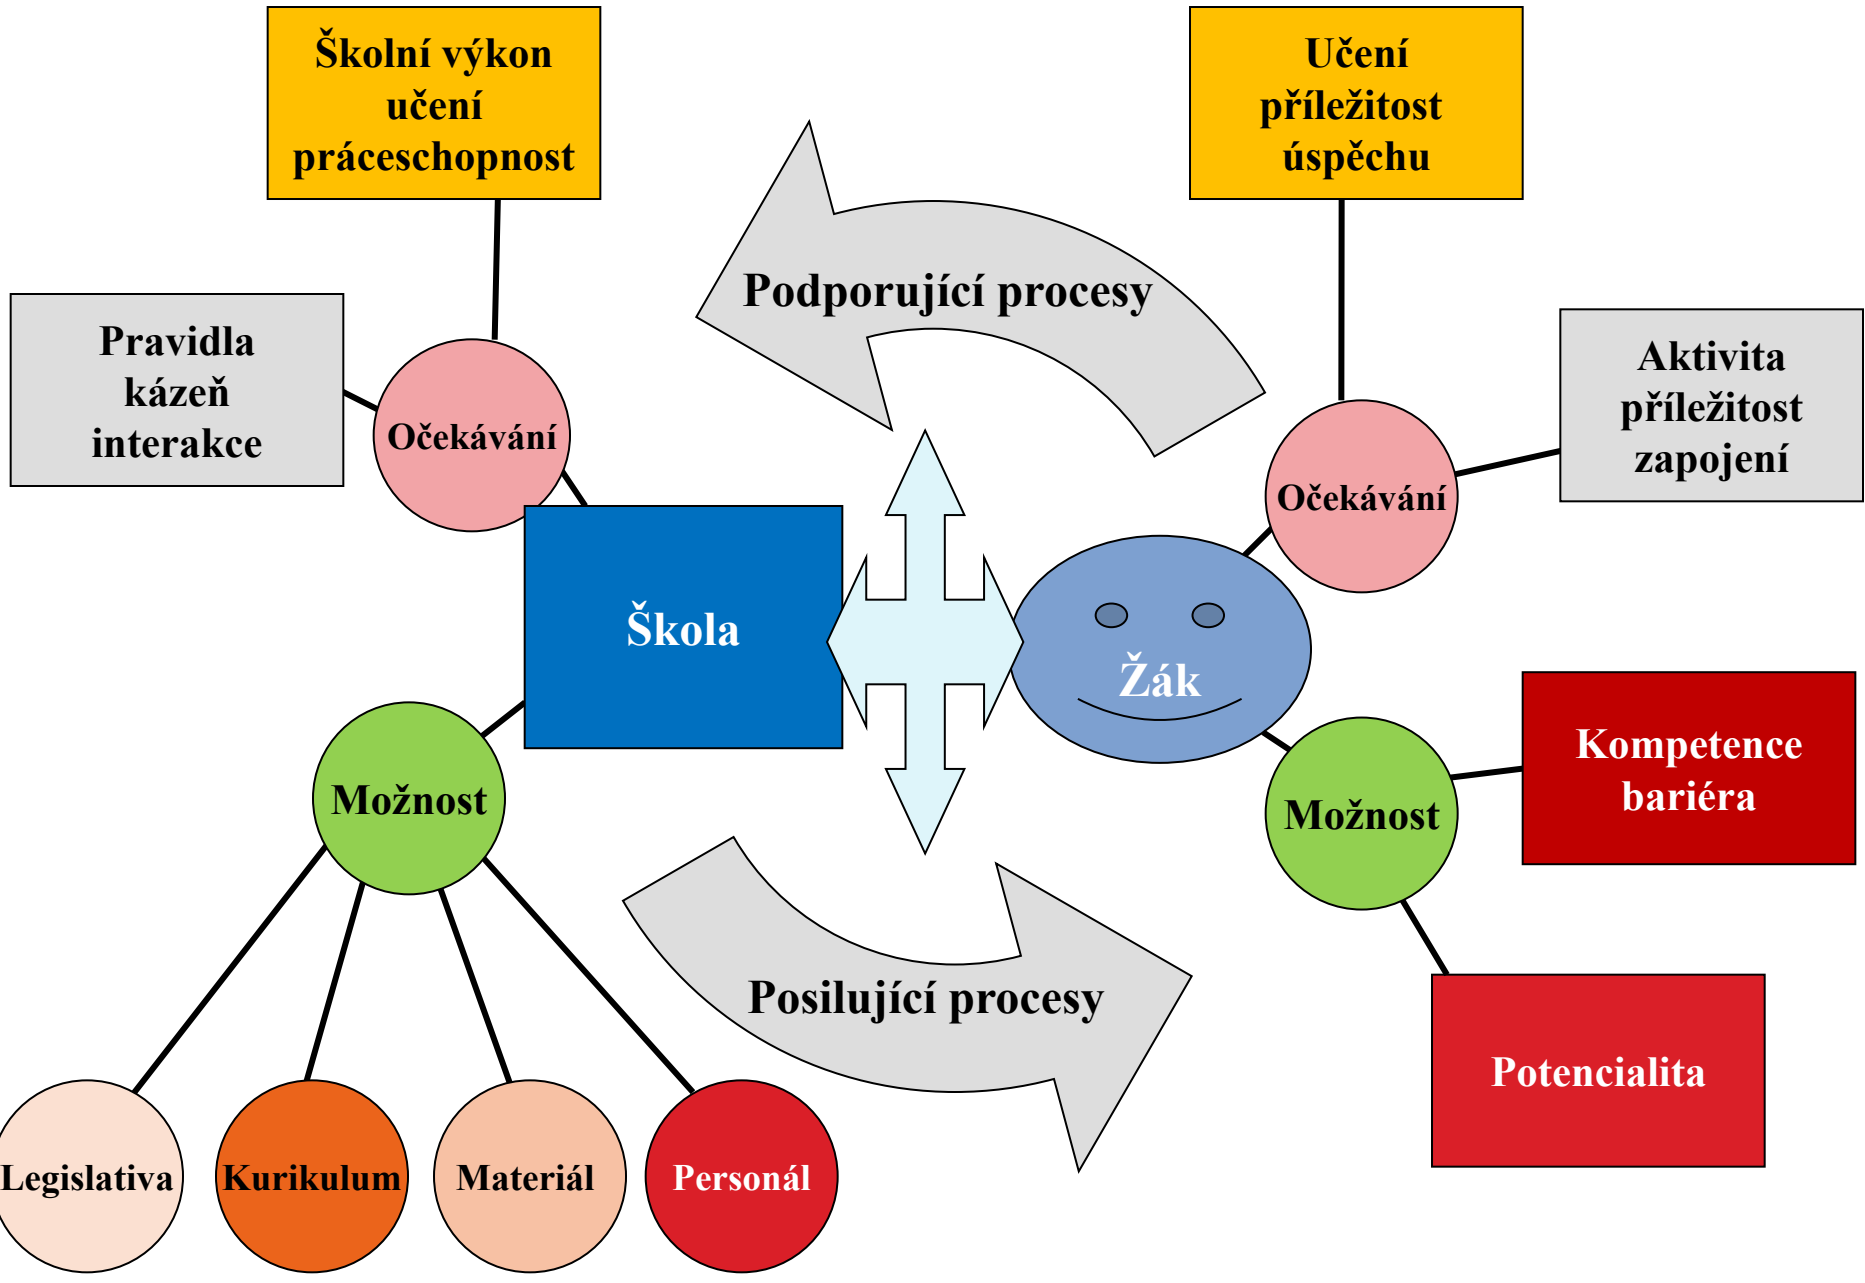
Školní výkon
učení
práceschopnost

Učení
příležitost
úspěchu

Podporující procesy

Pravidla
kázeň
interakce

Očekávání

Aktivita
příležitost
zapojení

Očekávání

Škola

Žák

Možnost

Kompetence
bariéra

Možnost

Posilující procesy

Potencialita

Legislativa

Kurikulum

Materiál

Personál